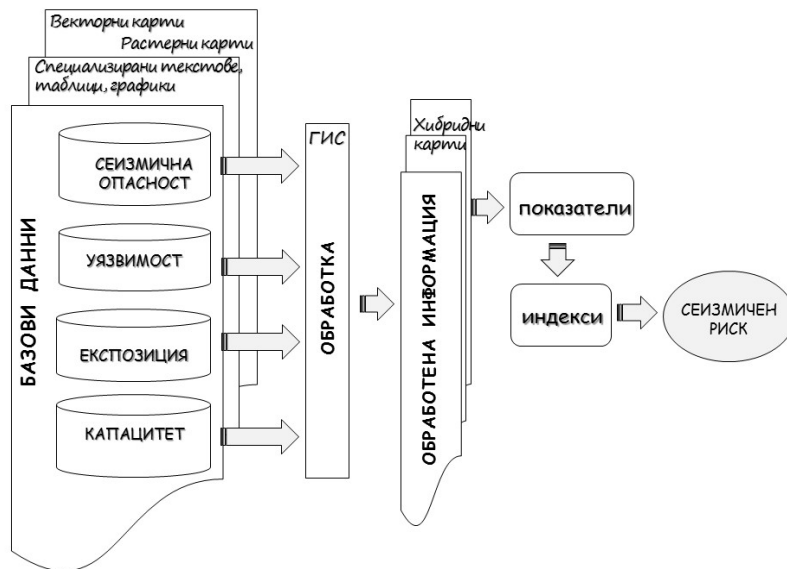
Векторни карти
Растерни карти
Специализирани текстове, таблици, графики

БАЗОВИ ДАННИ

СЕИЗМИЧНА ОПАСНОСТ

УЯЗВИМОСТ

ЕКСПОЗИЦИЯ

КАПАЦИТЕТ

ГИС

ОБРАБОТКА

Хибридни карти

ОБРАБОТЕНА ИНФОРМАЦИЯ

показатели

индекси

СЕИЗМИЧЕН РИСК